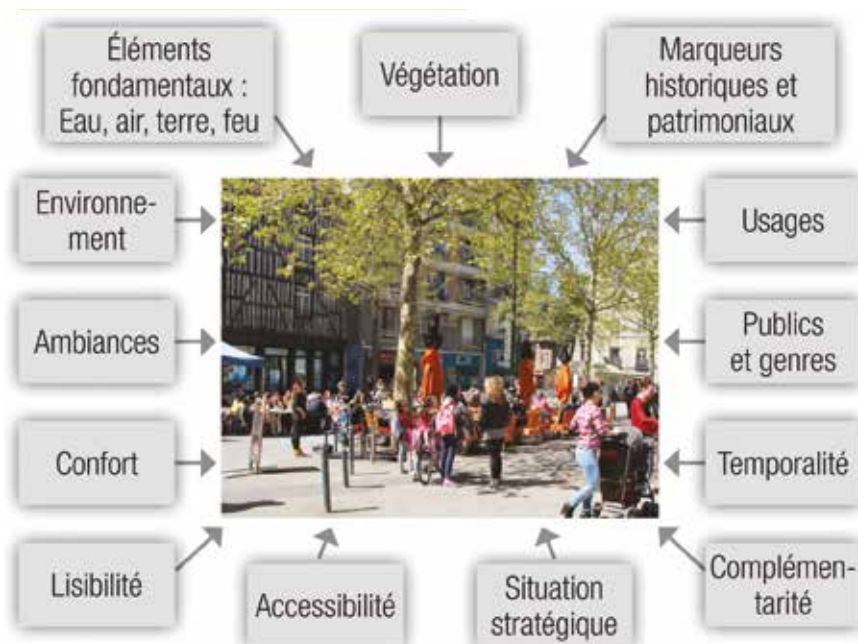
Éléments fondamentaux : Eau, air, terre, feu

Végétation

Marqueurs historiques et patrimoniaux

Environnement

Usages

Ambiances

Publics et genres

Confort

Temporalité

Lisibilité

Accessibilité

Situation stratégique

Complémentarité